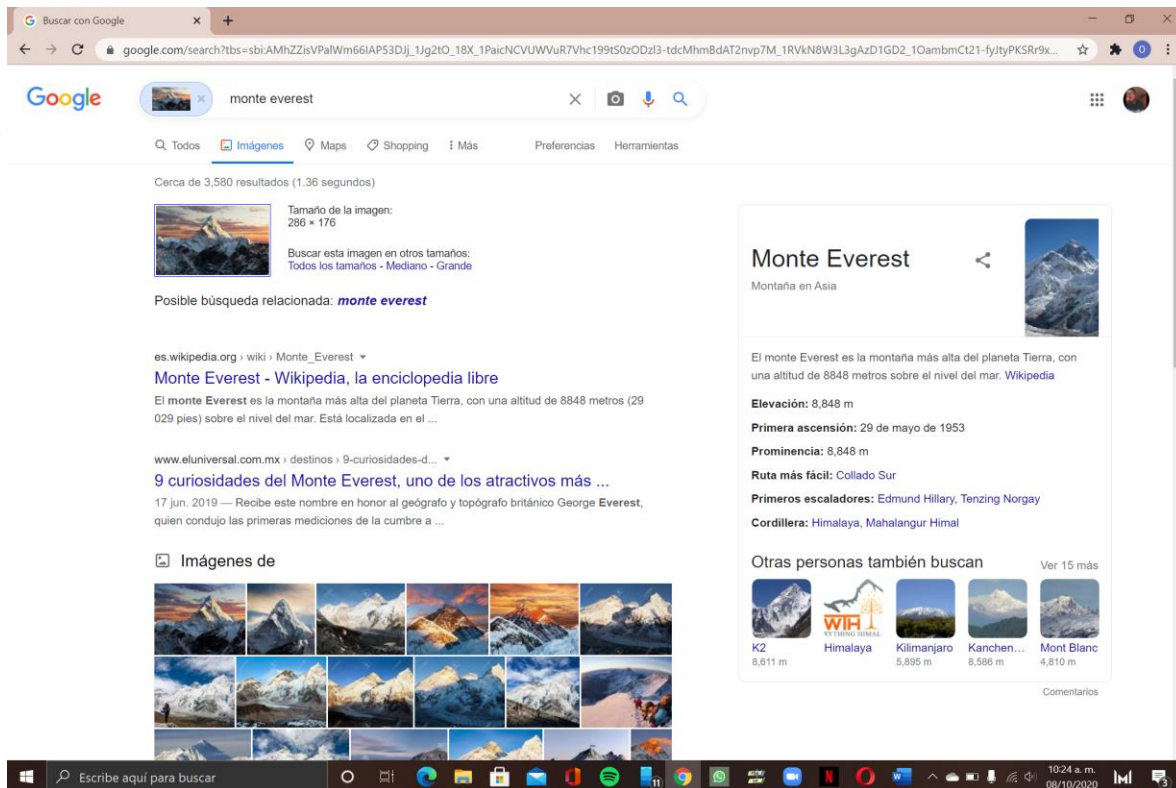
Buscar con Google

google.com/search?tbs=sbi:AMhZZisVPalWm66IAP53DJj_1Jg2tO_18X_1PaicNCVUWVuR7Vhc199tS0zODzl3-tdcMhmBdAT2nvp7M_1RVkN8W3L3gAzD1GD2_1OambmCt21-fyJtyPKSRr9x...

Google

monte everest

Todos Imágenes Maps Shopping Más Preferencias Herramientas

Cerca de 3,580 resultados (1.36 segundos)

Tamaño de la imagen:
286 × 176

Buscar esta imagen en otros tamaños:
Todos los tamaños - Mediano - Grande

Posible búsqueda relacionada: monte everest

es.wikipedia.org › wiki › Monte_Everest

Monte Everest - Wikipedia, la enciclopedia libre

El monte Everest es la montaña más alta del planeta Tierra, con una altitud de 8848 metros (29 029 pies) sobre el nivel del mar. Está localizada en el ...

www.eluniversal.com.mx › destinos › 9-curiosidades-d...

9 curiosidades del Monte Everest, uno de los atractivos más ...

17 jun. 2019 — Recibe este nombre en honor al geógrafo y topógrafo británico George Everest, quien condujo las primeras mediciones de la cumbre a ...

Imágenes de

Monte Everest

Montaña en Asia

El monte Everest es la montaña más alta del planeta Tierra, con una altitud de 8848 metros sobre el nivel del mar. Wikipedia

Elevación: 8,848 m

Primera ascensión: 29 de mayo de 1953

Prominencia: 8,848 m

Ruta más fácil: Collado Sur

Primeros escaladores: Edmund Hillary, Tenzing Norgay

Cordillera: Himalaya, Mahalangur Himal

Otras personas también buscan Ver 15 más

K2
8,611 m

Himalaya

Kilimanjaro
5,895 m

Kanchen...
8,586 m

Mont Blanc
4,810 m

Comentarios

Escribe aquí para buscar

10:24 a. m.
08/10/2020